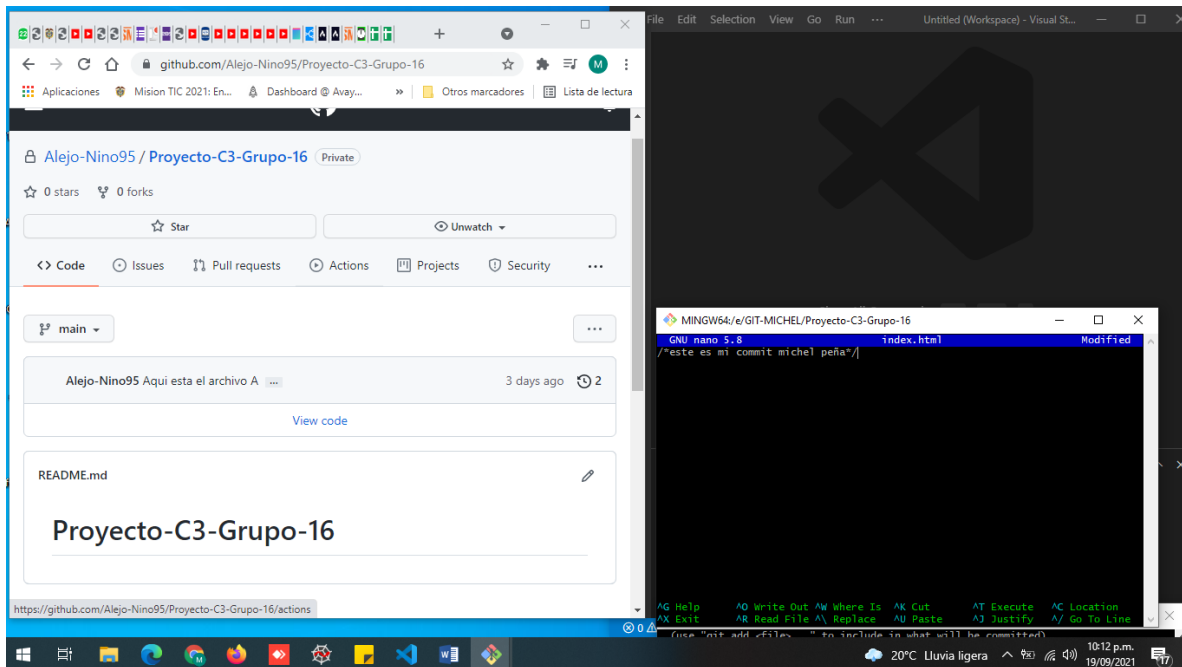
github.com/Alejo-Nino95/Proyecto-C3-Grupo-16

Aplicaciones Mision TIC 2021: En... Dashboard @ Avay... » Otros marcadores Lista de lectura

Alejo-Nino95 / Proyecto-C3-Grupo-16 Private

0 stars 0 forks

Star Unwatch

<> Code Issues Pull requests Actions Projects Security ···

main

Alejo-Nino95 Aqui esta el archivo A ... 3 days ago 2

View code

README.md

Proyecto-C3-Grupo-16

https://github.com/Alejo-Nino95/Proyecto-C3-Grupo-16/actions

File Edit Selection View Go Run ··· Untitled (Workspace) - Visual St...

MINGW64:/e/GIT-MICHEL/Proyecto-C3-Grupo-16

GNU nano 5.8 index.html Modified
/*este es mi commit michel peña*/

^G Help ^O Write Out ^W Where Is ^K Cut ^T Execute ^C Location
^X Exit ^R Read File ^\ Replace ^U Paste ^J Justify ^/ Go To Line

(use "git add <file>..." to include in what will be committed)

20°C Lluvia ligera 10:12 p.m. 19/09/2021 17